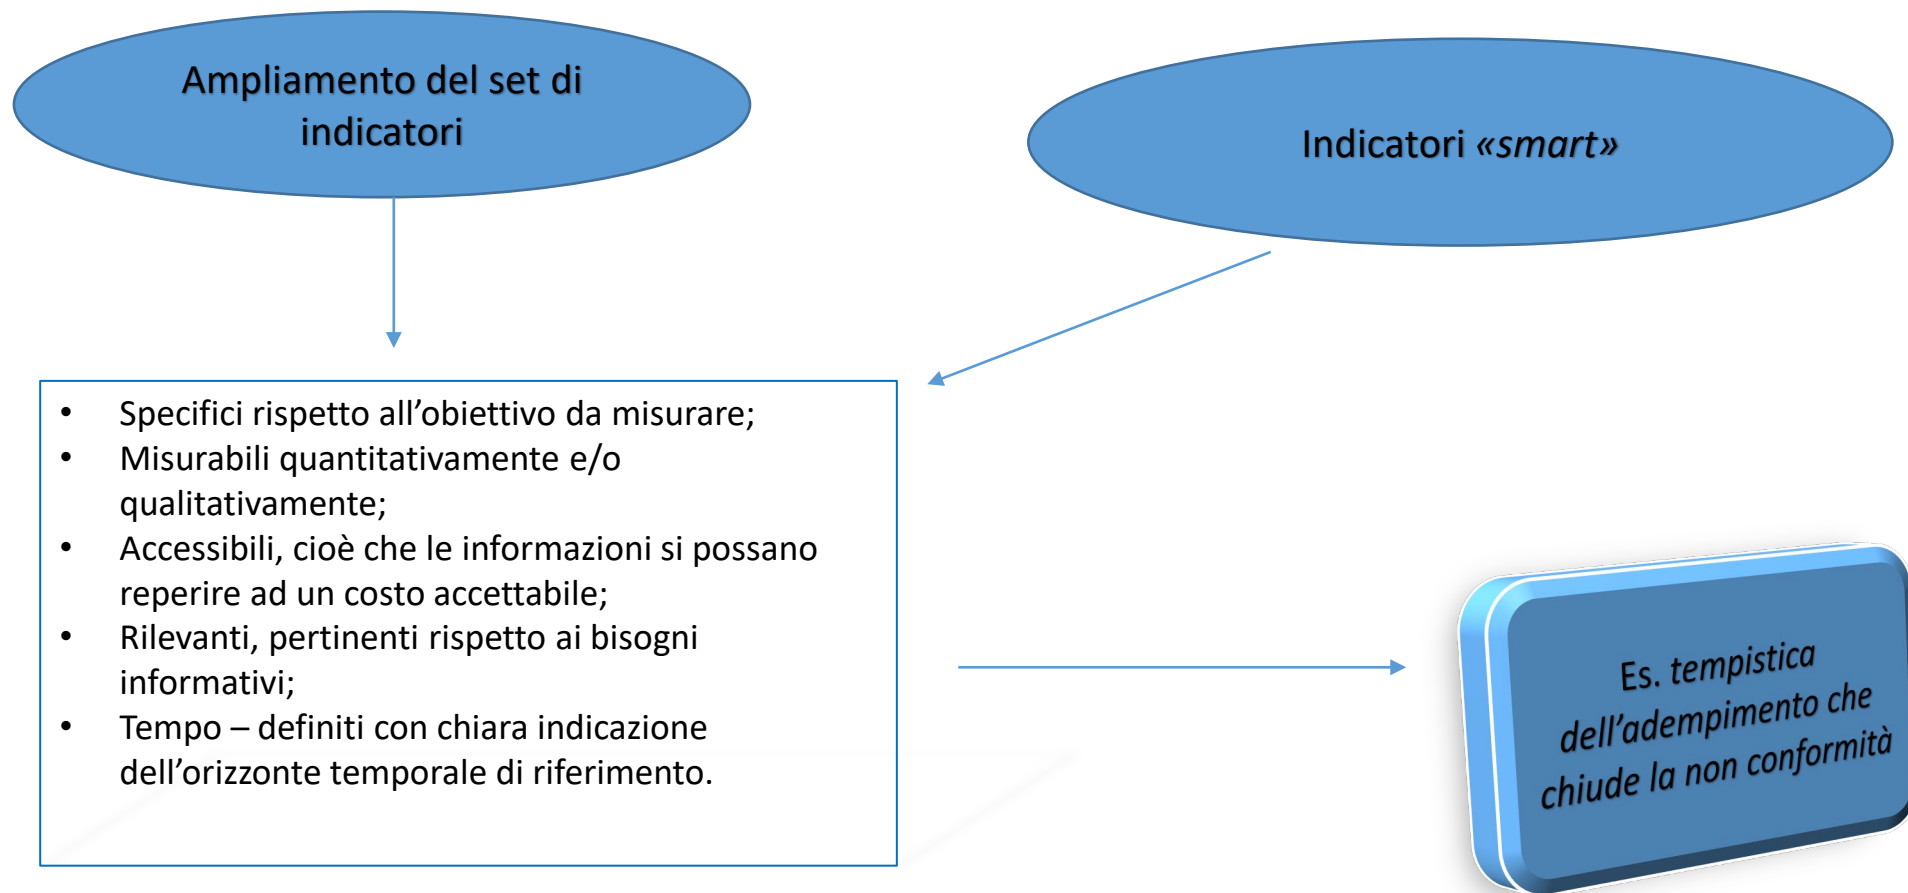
Ampliamento del set di indicatori

Indicatori «smart»

- Specifici rispetto all’obiettivo da misurare;
- Misurabili quantitativamente e/o qualitativamente;
- Accessibili, cioè che le informazioni si possano reperire ad un costo accettabile;
- Rilevanti, pertinenti rispetto ai bisogni informativi;
- Tempo – definiti con chiara indicazione dell’orizzonte temporale di riferimento.

Es. tempistica dell’adempimento che chiude la non conformità